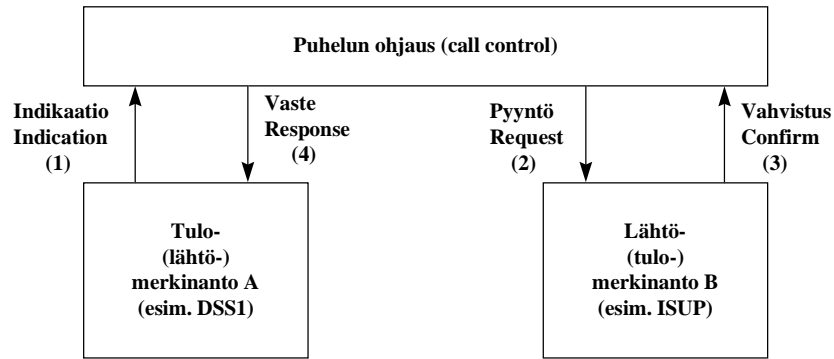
Puhelun ohjaus (call control)

Indikaatio
Indication
(1)

Vaste
Response
(4)

Pyyntö
Request
(2)

Vahvistus
Confirm
(3)

Tulo-
(lähtö-)
merkinanto A
(esim. DSS1)

Lähtö-
(tulo-)
merkinanto B
(esim. ISUP)